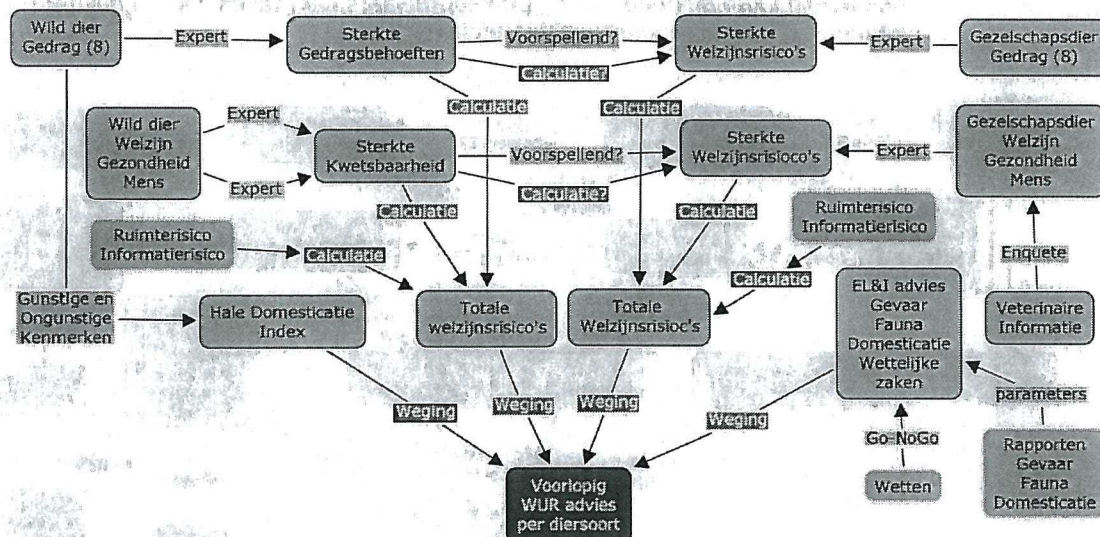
Wild dier Gedrag (8)

Expert

Sterkte Gedragsbehoeften

Voorspellend?

Calculatie?

Sterkte Welzijnsrisico's

Expert

Gezelschapsdier Gedrag (8)

Calculatie

Calculatie

Wild dier Welzijn Gezondheid Mens

Expert

Expert

Sterkte Kwetsbaarheid

Voorspellend?

Calculatie?

Sterkte Welzijnsrisioco's

Expert

Gezelschapsdier Welzijn Gezondheid Mens

Calculatie

Calculatie

Ruimterisico Informatierisico

Ruimterisico Informatierisico

Calculatie

Enquete

Calculatie

Gunstige en Ongunstige Kenmerken

Hale Domesticatie Index

Totale welzijnsrisico's

Totale Welzijnsrisioc's

EL&I advies Gevaar Fauna Domesticatie Wettelijke zaken

Veterinaire Informatie

Weging

Weging

Weging

Weging

parameters

Go-NoGo

Voorlopig WUR advies per diersoort

Wetten

Rapporten Gevaar Fauna Domesticatie